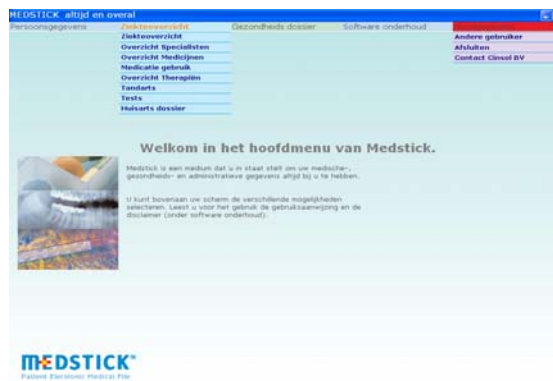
MEDSTICK altijd en overal

Persoonsgegevens | Ziekteoverzicht | Gezondheids dossier | Software onderhoud

Ziekteoverzicht
Overzicht Specialisten
Overzicht Medicijnen
Medicatie gebruik
Overzicht Therapiën
Tandarts
Tests
Huisarts dossier

Andere gebruiker
Afsluiten
Contact Cinsol BV

Welkom in het hoofdmenu van Medstick.

Medstick is een medium dat u in staat stelt om uw medische-, gezondheids- en administratieve gegevens altijd bij u te hebben.

U kunt bovenaan uw scherm de verschillende mogelijkheden selecteren. Leest u voor het gebruik de gebruiksaanwijzing en de disclaimer (onder software onderhoud).

MEDSTICK®
Patient Electronic Medical File